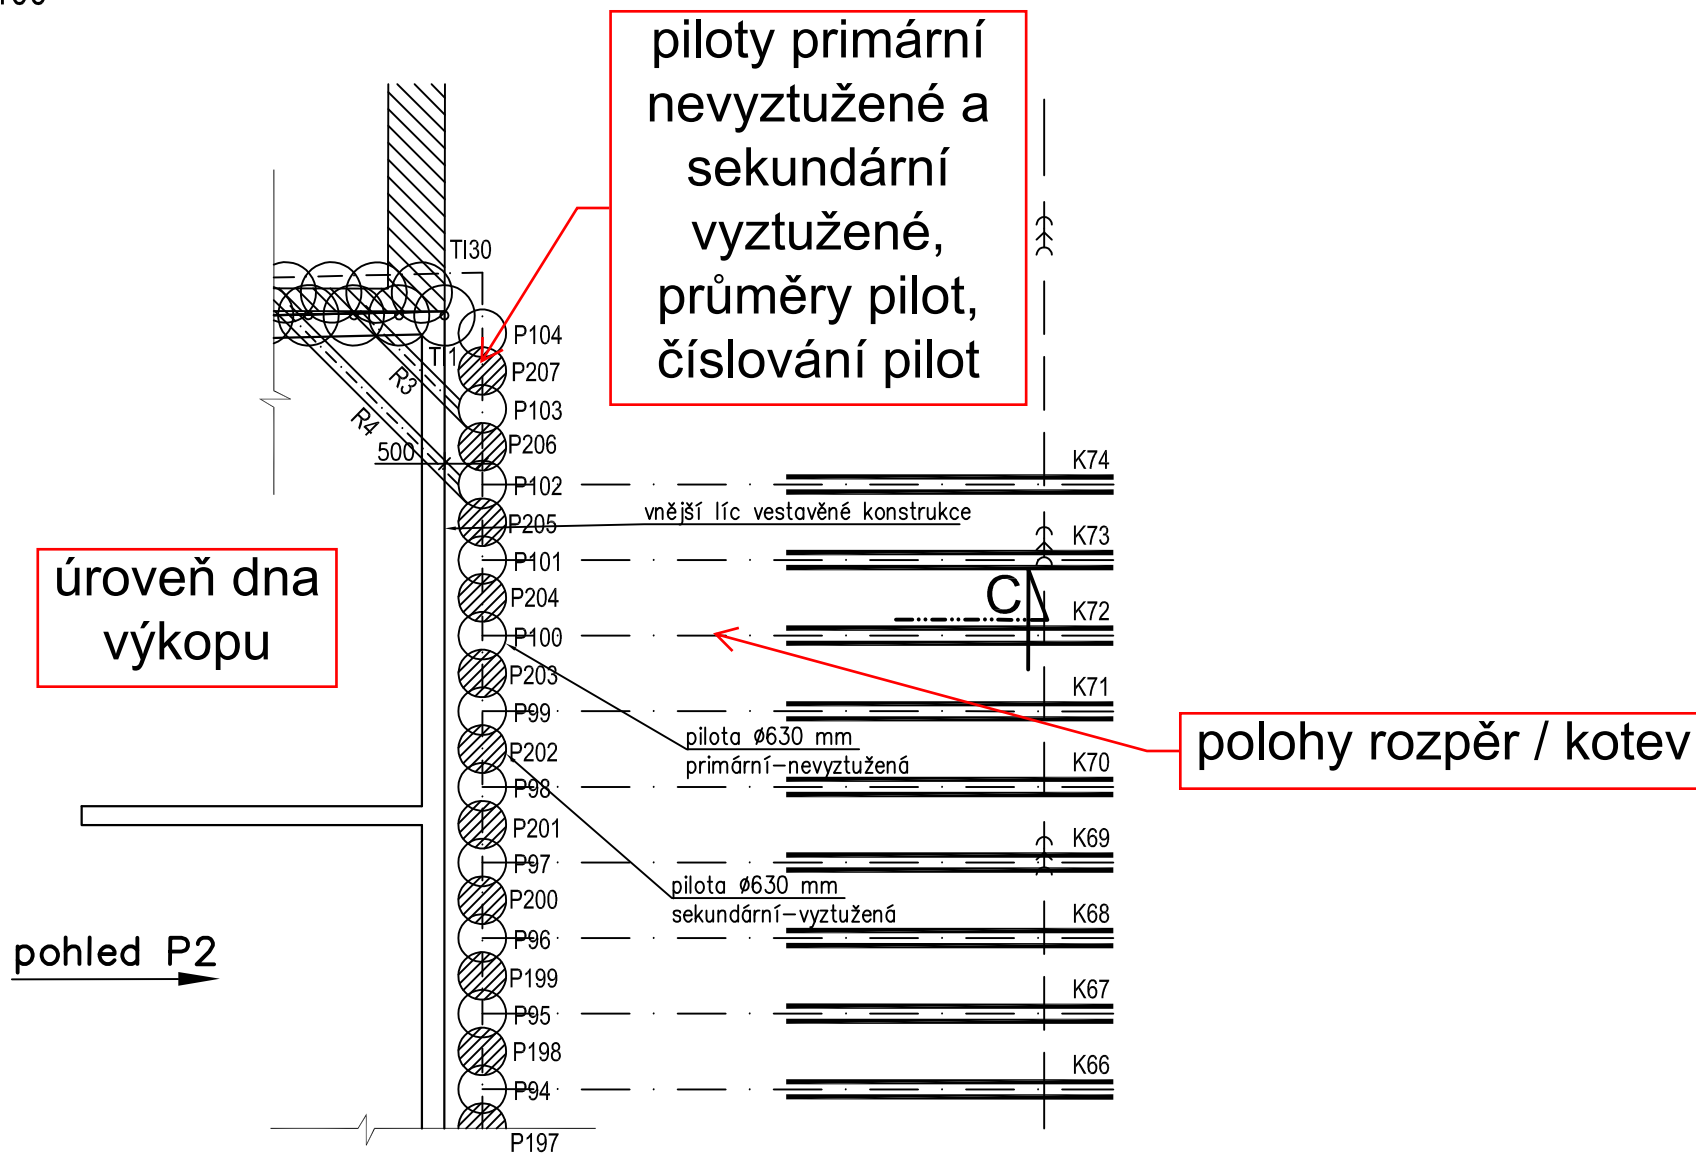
piloty primární nevyztužené a sekundární vyztužené, průměry pilot, číslování pilot

TI30
T1
R3
R4
500
P104
P207
P103
P206
P102
P205
P101
P204
P100
P203
P99
P202
P98
P201
P97
P200
P96
P199
P95
P198
P94
P197

vnější líc vestavěné konstrukce

K74
K73
K72
K71
K70
K69
K68
K67
K66

C

úroveň dna výkopu

pilota ø630 mm
primární–nevyztužená

pilota ø630 mm
sekundární–vyztužená

polohy rozpěr / kotev

pohled P2